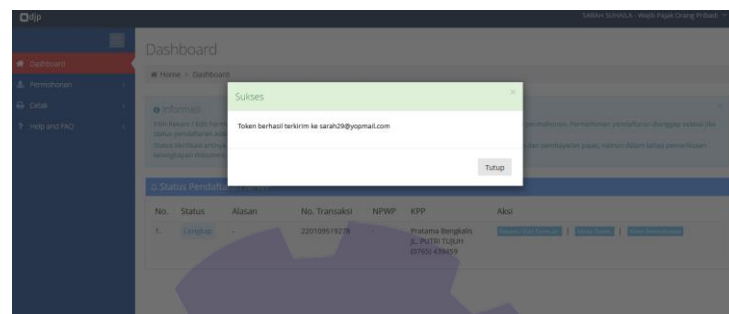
djp

SARAH SUHAILA - Wajib Pajak Orang Pribadi

Dashboard

Permohonan

Cetak

Help and FAQ

Dashboard

Home > Dashboard

Informasi

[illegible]

Sukses

×

Token berhasil terkirim ke sarah29@yopmail.com

Tutup

Status Pendaft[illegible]

| No. | Status | Alasan | No. Transaksi | NPWP | KPP | Aksi |
|---|---|---|---|---|---|---|
| 1. | Lengkap | - | 220109519278 | - | Pratama Bengkalis JL. PUTRI TUJUH (0765) 439459 | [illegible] \| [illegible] \| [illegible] |